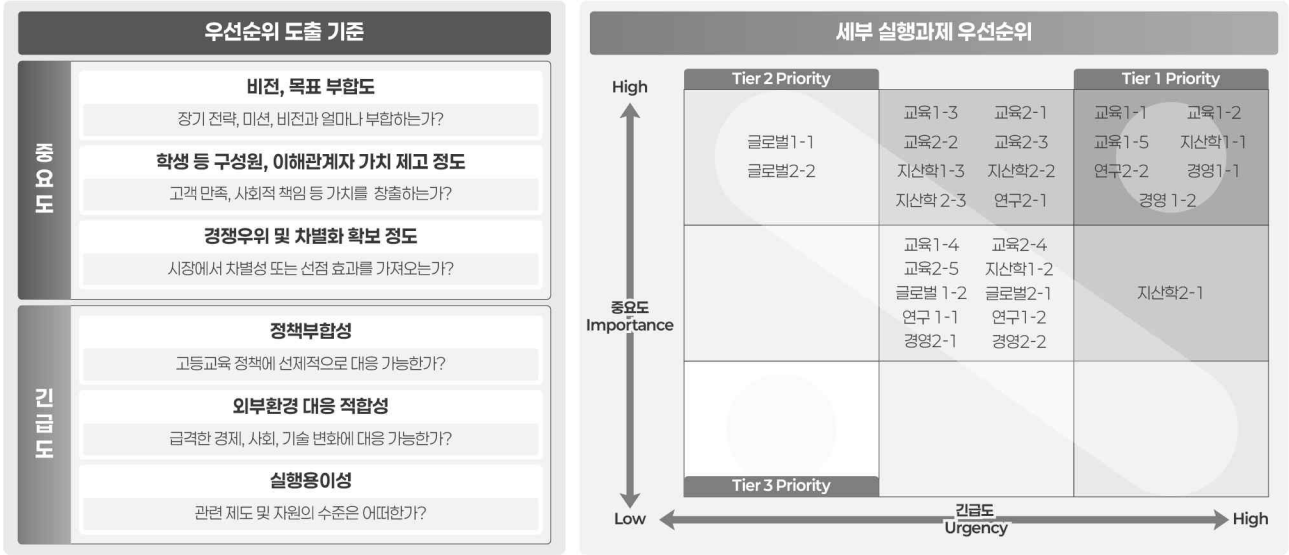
우선순위 도출 기준

중요도

비전, 목표 부합도

장기 전략, 미션, 비전과 얼마나 부합하는가?

학생 등 구성원, 이해관계자 가치 제고 정도

고객 만족, 사회적 책임 등 가치를 창출하는가?

경쟁우위 및 차별화 확보 정도

시장에서 차별성 또는 선점 효과를 가져오는가?

긴급도

정책부합성

고등교육 정책에 선제적으로 대응 가능한가?

외부환경 대응 적합성

급격한 경제, 사회, 기술 변화에 대응 가능한가?

실행용이성

관련 제도 및 자원의 수준은 어떠한가?

세부 실행과제 우선순위

Tier 2 Priority

Tier 1 Priority

High

글로벌1-1
글로벌2-2

교육1-3 교육2-1
교육2-2 교육2-3
지산학1-3 지산학2-2
지산학 2-3 연구2-1

교육1-1 교육1-2
교육1-5 지산학1-1
연구2-2 경영1-1
경영 1-2

중요도
Importance

교육1-4 교육2-4
교육2-5 지산학1-2
글로벌 1-2 글로벌2-1
연구 1-1 연구1-2
경영2-1 경영2-2

지산학2-1

Tier 3 Priority

Low

긴급도
Urgency

High